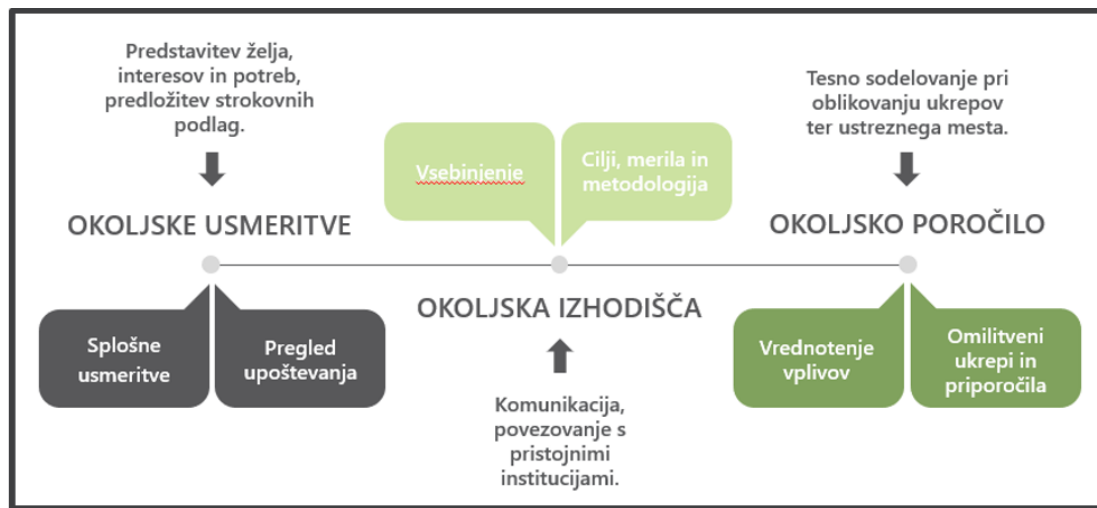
Predstavitev želja, interesov in potreb, predložitev strokovnih podlag.

OKOLJSKE USMERITVE

Splošne usmeritve

Pregled upoštevanja

Vsebinjenje

Cilji, merila in metodologija

OKOLJSKA IZHODIŠČA

Komunikacija, povezovanje s pristojnimi institucijami.

Tesno sodelovanje pri oblikovanju ukrepov ter ustreznega mesta.

OKOLJSKO POROČILO

Vrednotenje vplivov

Omilitveni ukrepi in priporočila